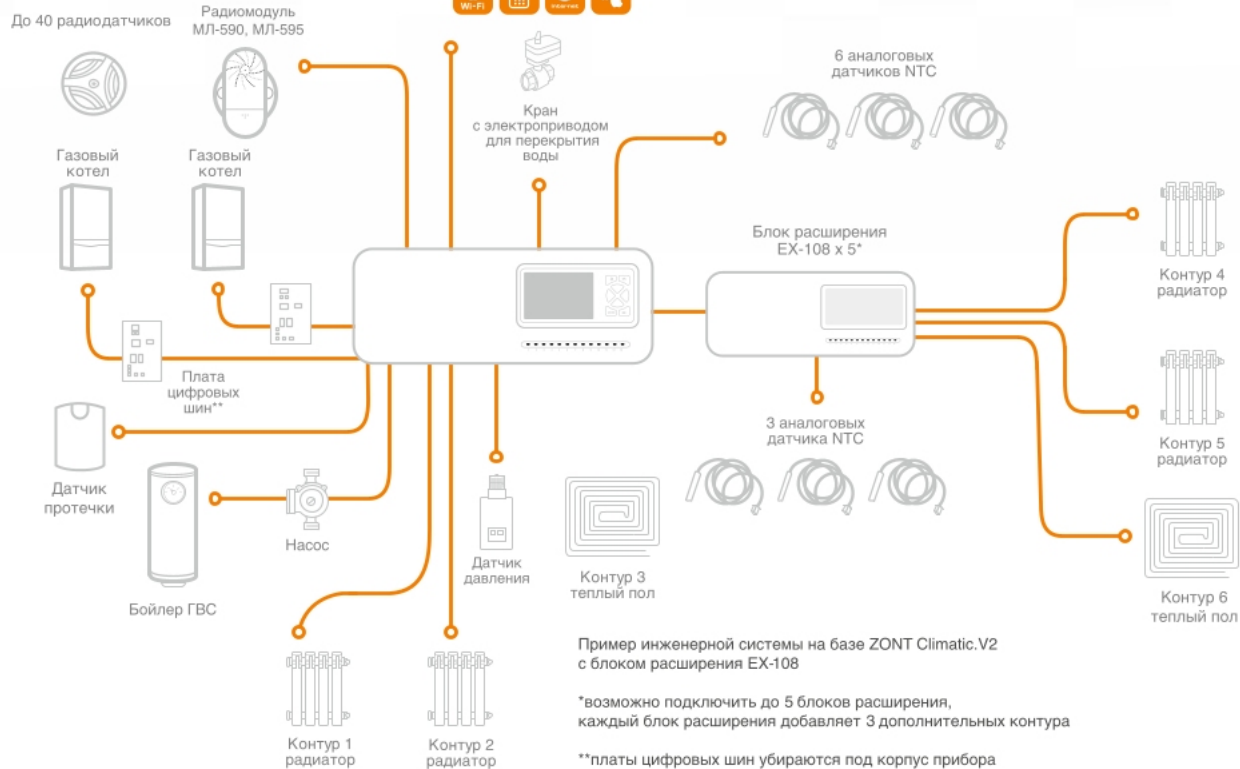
Wi-Fi

До 40 радиодатчиков

Радиомодуль МЛ-590, МЛ-595

Кран с электроприводом для перекрытия воды

6 аналоговых датчиков NTC

Газовый котел

Газовый котел

Блок расширения EX-108 x 5*

Контур 4 радиатор

Плата цифровых шин**

3 аналоговых датчика NTC

Контур 5 радиатор

Датчик протечки

Насос

Датчик давления

Контур 3 теплый пол

Контур 6 теплый пол

Бойлер ГВС

Пример инженерной системы на базе ZONT Climatic.V2 с блоком расширения EX-108

*возможно подключить до 5 блоков расширения, каждый блок расширения добавляет 3 дополнительных контура

**платы цифровых шин убираются под корпус прибора

Контур 1 радиатор

Контур 2 радиатор